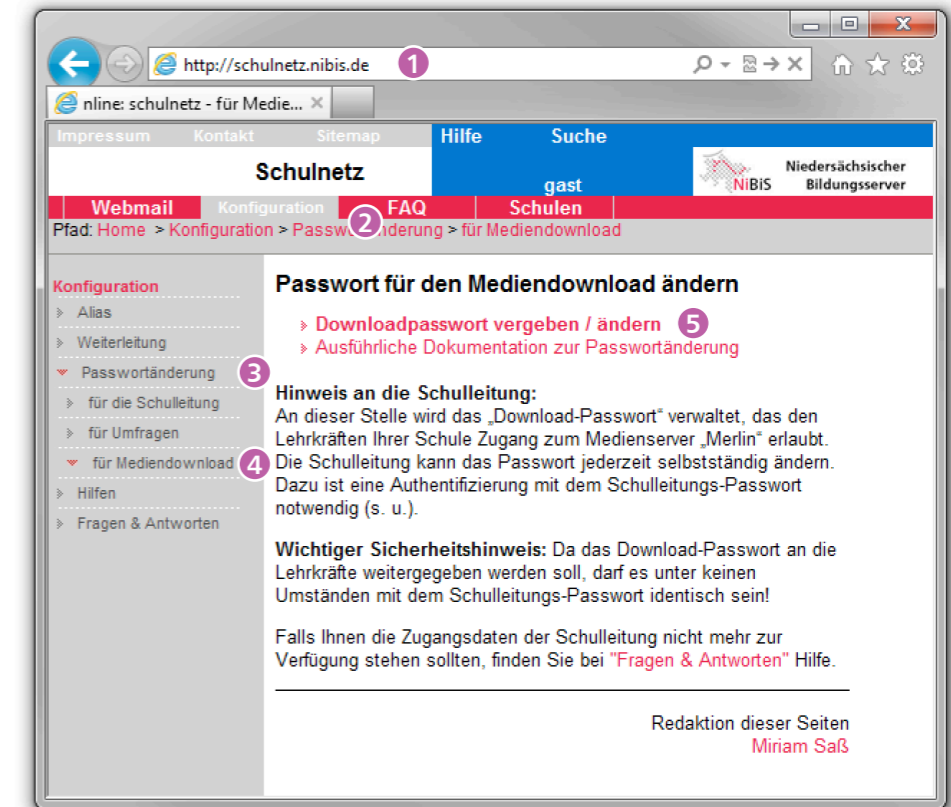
http://schulnetz.nibis.de 1

nline: schulnetz - für Medie... ×

Impressum Kontakt Sitemap Hilfe Suche

Schulnetz

gast

NiBiS Niedersächsischer Bildungsserver

Webmail Konfiguration FAQ Schulen

Pfad: Home > Konfiguration > Passw 2 änderung > für Mediendownload

Konfiguration

Alias

Weiterleitung

Passwortänderung 3

für die Schulleitung

für Umfragen

für Mediendownload 4

Hilfen

Fragen & Antworten

Passwort für den Mediendownload ändern

Downloadpasswort vergeben / ändern 5

Ausführliche Dokumentation zur Passwortänderung

Hinweis an die Schulleitung:
An dieser Stelle wird das „Download-Passwort“ verwaltet, das den Lehrkräften Ihrer Schule Zugang zum Medienserver „Merlin“ erlaubt. Die Schulleitung kann das Passwort jederzeit selbstständig ändern. Dazu ist eine Authentifizierung mit dem Schulleitungs-Passwort notwendig (s. u.).

Wichtiger Sicherheitshinweis: Da das Download-Passwort an die Lehrkräfte weitergegeben werden soll, darf es unter keinen Umständen mit dem Schulleitungs-Passwort identisch sein!

Falls Ihnen die Zugangsdaten der Schulleitung nicht mehr zur Verfügung stehen sollten, finden Sie bei "Fragen & Antworten" Hilfe.

Redaktion dieser Seiten
Miriam Saß